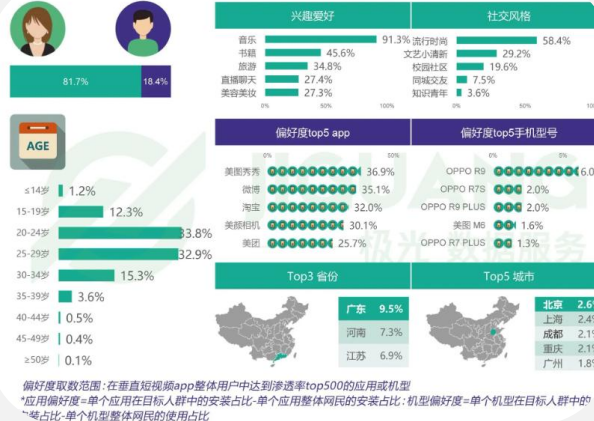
81.7%
18.4%

AGE

≤14岁 1.2%
15-19岁 12.3%
20-24岁 33.8%
25-29岁 32.9%
30-34岁 15.3%
35-39岁 3.6%
40-44岁 0.5%
45-49岁 0.4%
≥50岁 0.1%

兴趣爱好

| | |
|---|---|
| 音乐 | 91.3% |
| 书籍 | 45.6% |
| 旅游 | 34.8% |
| 直播聊天 | 27.4% |
| 美容美妆 | 27.3% |

0% 50% 100%

社交风格

| | |
|---|---|
| 流行时尚 | 58.4% |
| 文艺小清新 | 29.2% |
| 校园社区 | 19.6% |
| 同城交友 | 7.5% |
| 知识青年 | 3.6% |

0% 50% 100%

偏好度top5 app

0% 50% 100%

| | |
|---|---|
| 美图秀秀 | 36.9% |
| 微博 | 35.1% |
| 淘宝 | 32.0% |
| 美颜相机 | 30.1% |
| 美团 | 25.7% |

偏好度top5手机型号

0% 50% 100%

| | |
|---|---|
| OPPO R9 | 6.0 |
| OPPO R7S | 2.0% |
| OPPO R9 PLUS | 2.0% |
| 美图 M6 | 1.6% |
| OPPO R7 PLUS | 1.3% |

Top3 省份

| | |
|---|---|
| 广东 | 9.5% |
| 河南 | 7.3% |
| 江苏 | 6.9% |

Top5 城市

| | |
|---|---|
| 北京 | 2.6 |
| 上海 | 2.4 |
| 成都 | 2.1 |
| 重庆 | 2.1 |
| 广州 | 1.8 |

极光 数据服务

偏好度取数范围：在垂直短视频app整体用户中达到渗透率top500的应用或机型
*应用偏好度=单个应用在目标人群中的安装占比-单个应用整体网民的安装占比；机型偏好度=单个机型在目标人群中的安装占比-单个机型整体网民的使用占比